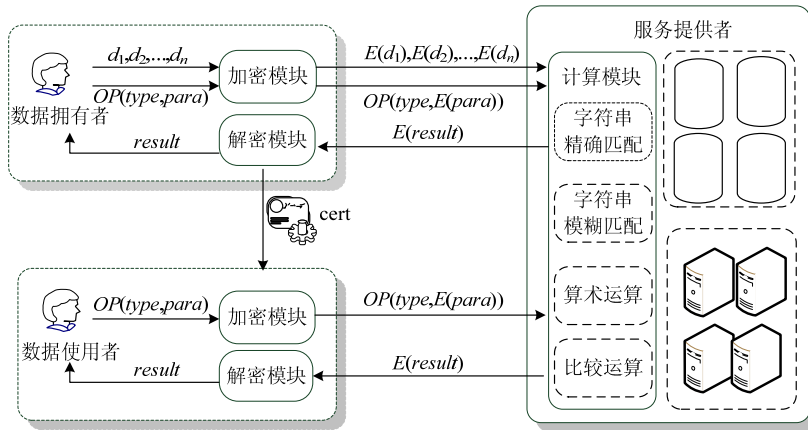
服务提供者

$d_1,d_2,\ldots,d_n$

$OP(type,para)$

数据拥有者

加密模块

$E(d_1),E(d_2),\ldots,E(d_n)$

$OP(type,E(para))$

计算模块

字符串精确匹配

result

解密模块

$E(result)$

cert

字符串模糊匹配

$OP(type,para)$

数据使用者

加密模块

$OP(type,E(para))$

算术运算

result

解密模块

$E(result)$

比较运算